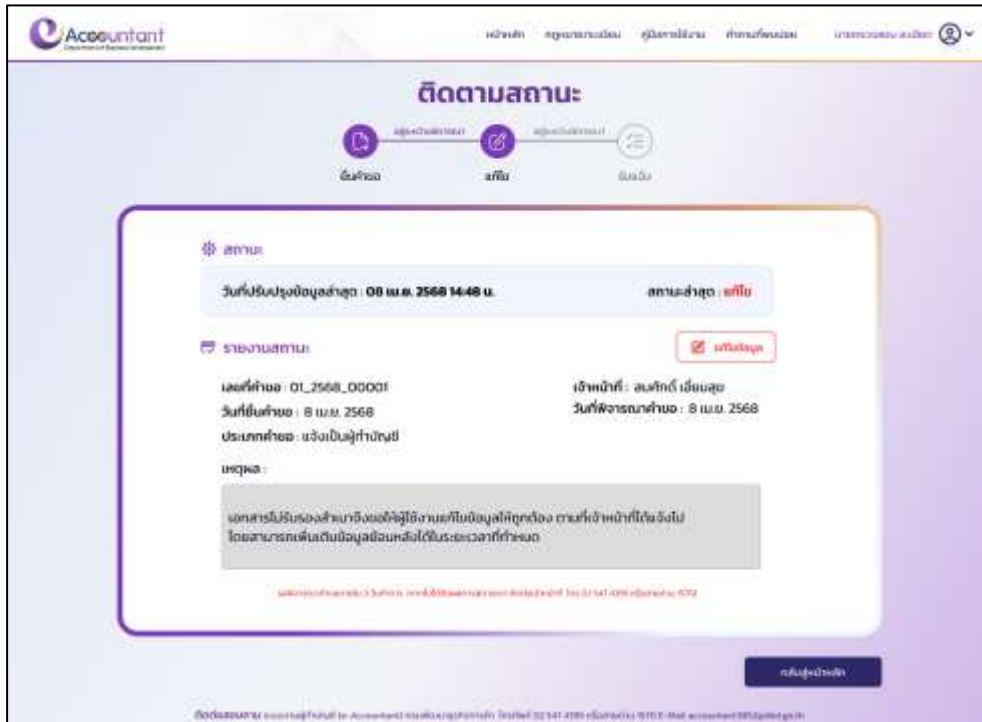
Accountant
Department of Business Development

หน้าหลัก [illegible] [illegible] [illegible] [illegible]

ติดตามสถานะ

ยื่นคำขอ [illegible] แก้ไข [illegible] รับแจ้ง

สถานะ

วันที่ปรับปรุงข้อมูลล่าสุด : 08 เม.ย. 2568 14:48 น.

สถานะล่าสุด : แก้ไข

รายงานสถานะ

แก้ไขข้อมูล

เลขที่คำขอ : 01_2568_00001

วันที่ยื่นคำขอ : 8 เม.ย. 2568

ประเภทคำขอ : แจ้งเป็นผู้ทำบัญชี

เจ้าหน้าที่ : สมศักดิ์ เอี่ยมสุข

วันที่พิจารณาคำขอ : 8 เม.ย. 2568

เหตุผล :

เอกสารไม่รับรองสำเนาจึงขอให้ผู้ใช้งานแก้ไขข้อมูลให้ถูกต้อง ตามที่เจ้าหน้าที่ได้แจ้งไป โดยสามารถเพิ่มเติมข้อมูลย้อนหลังได้ในระยะเวลาที่กำหนด

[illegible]

กลับสู่หน้าหลัก

ติดต่อสอบถาม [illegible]